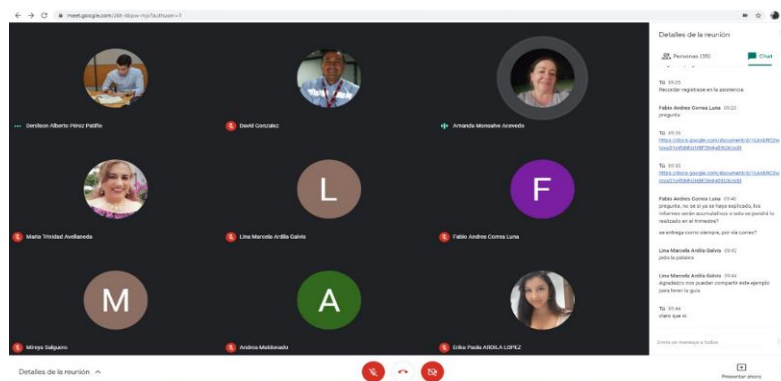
meet.google.com/zkh-bbpw-mjo?authuser=1

Denilson Alberto Pérez Patiño

David Gonzalez

Amanda Monsalve Acevedo

María Trinidad Avellaneda

L

Lina Marcela Ardila Galvis

F

Fabio Andres Correa Luna

M

Mireya Salguero

A

Andrea Maldonado

Erika Paola ARDILA LOPEZ

Detalles de la reunión

Personas (35)

Chat

Tú 09:25
Recordar registrase en la asistencia

Fabio Andres Correa Luna 09:33
pregunta

Tú 09:35
https://docs.google.com/document/d/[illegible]

Tú 09:35
https://docs.google.com/document/d/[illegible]

Fabio Andres Correa Luna 09:40
pregunta, no sé si ya se haya explicado, los informes serán acumulativos o solo se pondrá lo realizado en el trimestre?

se entrega como siempre, por vía correo?

Lina Marcela Ardila Galvis 09:42
pido la palabra

Lina Marcela Ardila Galvis 09:44
Agradezco nos puedan compartir este ejemplo para tener la guía

Tú 09:44
claro que si

Envía un mensaje a todos

Detalles de la reunión

Presentar ahora